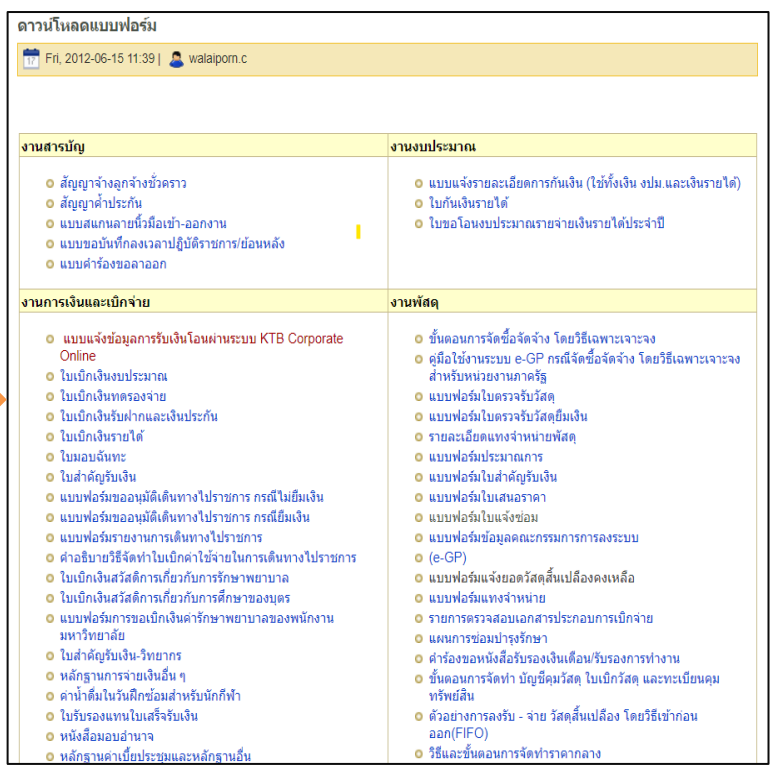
ดาวน์โหลดแบบฟอร์ม

Fri, 2012-06-15 11:39 | walaiporn.c

| งานสารบัญ | งานบประมาณ |
|---|---|
| สัญญาจ้างลูกจ้างชั่วคราว<br>สัญญาค้ำประกัน<br>แบบสแกนลายนิ้วมือเข้า-ออกงาน<br>แบบขอบันทึกลงเวลาปฏิบัติราชการ/ย้อนหลัง<br>แบบคำร้องขอลาออก | แบบแจ้งรายละเอียดการกันเงิน (ใช้ทั้งเงิน งปม.และเงินรายได้)<br>ใบกันเงินรายได้<br>ใบขอโอนงบประมาณรายจ่ายเงินรายได้ประจำปี |
| งานการเงินและเบิกจ่าย | งานพัสดุ |
| แบบแจ้งข้อมูลการรับเงินโอนผ่านระบบ KTB Corporate Online<br>ใบเบิกเงินงบประมาณ<br>ใบเบิกเงินทดรองจ่าย<br>ใบเบิกเงินรับฝากและเงินประกัน<br>ใบเบิกเงินรายได้<br>ใบมอบฉันทะ<br>ใบสำคัญรับเงิน<br>แบบฟอร์มขออนุมัติเดินทางไปราชการ กรณีไม่ยืมเงิน<br>แบบฟอร์มขออนุมัติเดินทางไปราชการ กรณียืมเงิน<br>แบบฟอร์มรายงานการเดินทางไปราชการ<br>คำอธิบายวิธีจัดทำใบเบิกค่าใช้จ่ายในการเดินทางไปราชการ<br>ใบเบิกเงินสวัสดิการเกี่ยวกับการรักษาพยาบาล<br>ใบเบิกเงินสวัสดิการเกี่ยวกับการศึกษาของบุตร<br>แบบฟอร์มการขอเบิกเงินค่ารักษาพยาบาลของพนักงานมหาวิทยาลัย<br>ใบสำคัญรับเงิน-วิทยากร<br>หลักฐานการจ่ายเงินอื่น ๆ<br>ค่าน้ำดื่มในวันฝึกซ้อมสำหรับนักกีฬา<br>ใบรับรองแทนใบเสร็จรับเงิน<br>หนังสือมอบอำนาจ<br>หลักฐานค่าเบี้ยประชุมและหลักฐานอื่น | ขั้นตอนการจัดซื้อจัดจ้าง โดยวิธีเฉพาะเจาะจง<br>คู่มือใช้งานระบบ e-GP กรณีจัดซื้อจัดจ้าง โดยวิธีเฉพาะเจาะจง สำหรับหน่วยงานภาครัฐ<br>แบบฟอร์มใบตรวจรับวัสดุ<br>แบบฟอร์มใบตรวจรับวัสดุยืมเงิน<br>รายละเอียดแทงจำหน่ายพัสดุ<br>แบบฟอร์มประมาณการ<br>แบบฟอร์มใบสำคัญรับเงิน<br>แบบฟอร์มใบเสนอราคา<br>แบบฟอร์มใบแจ้งซ่อม<br>แบบฟอร์มข้อมูลคณะกรรมการการลงระบบ<br>(e-GP)<br>แบบฟอร์มแจ้งยอดวัสดุสิ้นเปลืองคงเหลือ<br>แบบฟอร์มแทงจำหน่าย<br>รายการตรวจสอบเอกสารประกอบการเบิกจ่าย<br>แผนการซ่อมบำรุงรักษา<br>คำร้องขอหนังสือรับรองเงินเดือน/รับรองการทำงาน<br>ขั้นตอนการจัดทำ บัญชีคุมวัสดุ ใบเบิกวัสดุ และทะเบียนคุมทรัพย์สิน<br>ตัวอย่างการลงรับ - จ่าย วัสดุสิ้นเปลือง โดยวิธีเข้าก่อนออก(FIFO)<br>วิธีและขั้นตอนการจัดทำราคากลาง |